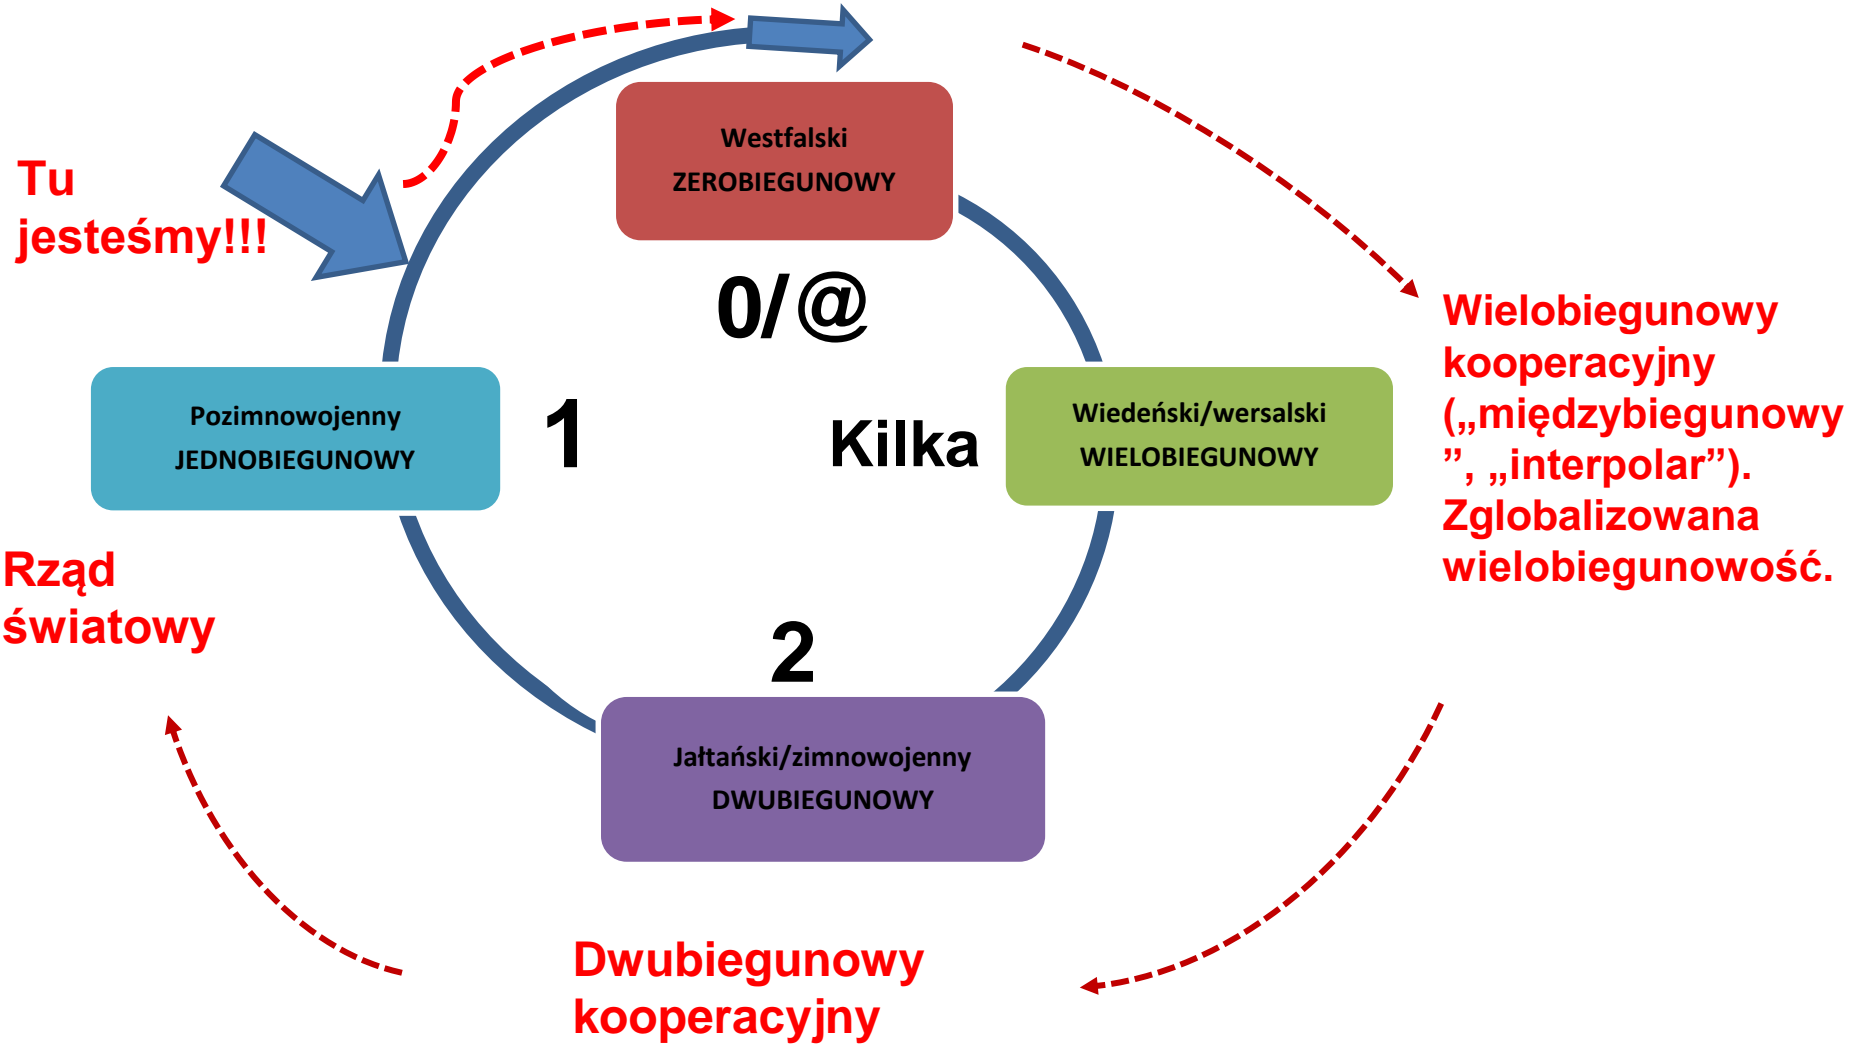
Tu jesteśmy!!!

Westfalski
ZEROBIEGUNOWY

0/@

Pozimnowojenny
JEDNOBIEGUNOWY

1

Kilka

Wiedeński/wersalski
WIELOBIEGUNOWY

Wielobiegunowy kooperacyjny („międzybiegunowy”, „interpolar”). Zglobalizowana wielobiegunowość.

Rząd światowy

2

Jałtański/zimnowojenny
DWUBIEGUNOWY

Dwubiegunowy kooperacyjny